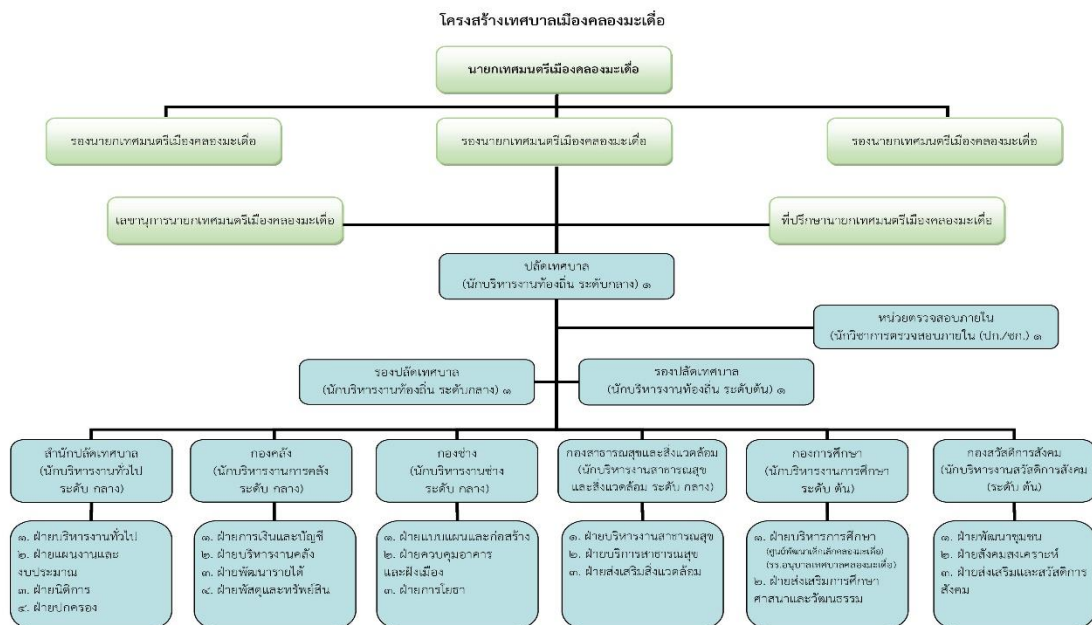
โครงสร้างเทศบาลเมืองคลองมะเดื่อ

นายกเทศมนตรีเมืองคลองมะเดื่อ

รองนายกเทศมนตรีเมืองคลองมะเดื่อ

รองนายกเทศมนตรีเมืองคลองมะเดื่อ

รองนายกเทศมนตรีเมืองคลองมะเดื่อ

เลขานุการนายกเทศมนตรีเมืองคลองมะเดื่อ

ที่ปรึกษานายกเทศมนตรีเมืองคลองมะเดื่อ

ปลัดเทศบาล (นักบริหารงานท้องถิ่น ระดับกลาง) ๑

หน่วยตรวจสอบภายใน (นักวิชาการตรวจสอบภายใน (ปก./ชก.) ๑

รองปลัดเทศบาล (นักบริหารงานท้องถิ่น ระดับกลาง) ๑

รองปลัดเทศบาล (นักบริหารงานท้องถิ่น ระดับต้น) ๑

สำนักปลัดเทศบาล (นักบริหารงานทั่วไป ระดับ กลาง)

๑. ฝ่ายบริหารงานทั่วไป
๒. ฝ่ายแผนงานและงบประมาณ
๓. ฝ่ายนิติการ
๔. ฝ่ายปกครอง

กองคลัง (นักบริหารงานการคลัง ระดับ กลาง)

๑. ฝ่ายการเงินและบัญชี
๒. ฝ่ายบริหารงานคลัง
๓. ฝ่ายพัฒนารายได้
๔. ฝ่ายพัสดุและทรัพย์สิน

กองช่าง (นักบริหารงานช่าง ระดับ กลาง)

๑. ฝ่ายแบบแผนและก่อสร้าง
๒. ฝ่ายควบคุมอาคารและผังเมือง
๓. ฝ่ายการโยธา

กองสาธารณสุขและสิ่งแวดล้อม (นักบริหารงานสาธารณสุขและสิ่งแวดล้อม ระดับ กลาง)

๑. ฝ่ายบริหารงานสาธารณสุข
๒. ฝ่ายบริการสาธารณสุข
๓. ฝ่ายส่งเสริมสิ่งแวดล้อม

กองการศึกษา (นักบริหารงานการศึกษา ระดับ ต้น)

๑. ฝ่ายบริหารการศึกษา (ศูนย์พัฒนาเด็กเล็กคลองมะเดื่อ) (รร.อนุบาลเทศบาลคลองมะเดื่อ)
๒. ฝ่ายส่งเสริมการศึกษา ศาสนาและวัฒนธรรม

กองสวัสดิการสังคม (นักบริหารงานสวัสดิการสังคม (ระดับ ต้น)

๑. ฝ่ายพัฒนาชุมชน
๒. ฝ่ายสังคมสงเคราะห์
๓. ฝ่ายส่งเสริมและสวัสดิการสังคม